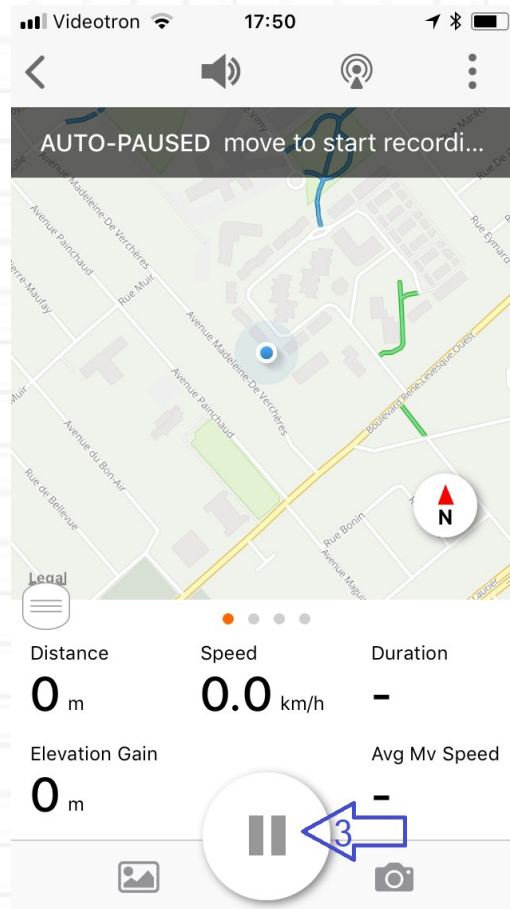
Videotron 17:50

AUTO-PAUSED move to start recordi...

Avenue Madeleine-De Verchères
Avenue Painchaud
Rue Muir
Pierre-Maufay
Avenue Madeleine-De Verchères
Avenue Painchaud
Avenue du Bon-Air
Rue de Bellevue
Boulevard René-Lévesque Ouest
Rue Bonin
Avenue Maguire
Rue Eymard
N
Legal

Distance
0 m
Speed
0.0 km/h
Duration
-
Elevation Gain
0 m
Avg Mv Speed
-
3